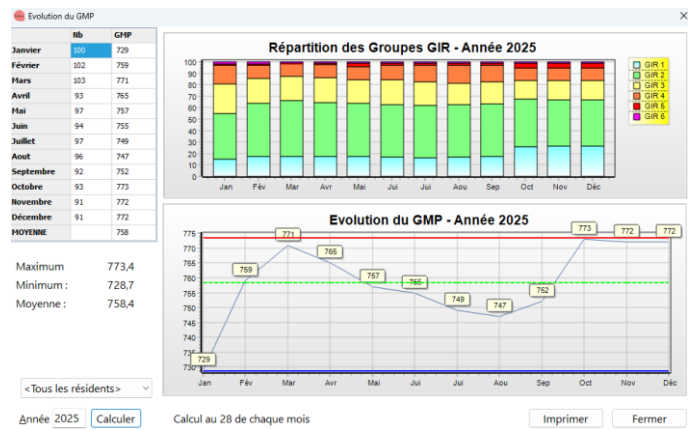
Evolution du GMP

| | Nb | GMP |
|---|---|---|
| Janvier | 100 | 729 |
| Février | 102 | 759 |
| Mars | 103 | 771 |
| Avril | 93 | 765 |
| Mai | 97 | 757 |
| Juin | 94 | 755 |
| Juillet | 97 | 749 |
| Aout | 96 | 747 |
| Septembre | 92 | 752 |
| Octobre | 93 | 773 |
| Novembre | 91 | 772 |
| Décembre | 91 | 772 |
| MOYENNE | | 758 |

Maximum 773,4
Minimum : 728,7
Moyenne : 758,4

<Tous les résidents>

Année 2025 Calculer

Répartition des Groupes GIR - Année 2025

100 90 80 70 60 50 40 30 20 10 0

Jan Fév Mar Avr Mai Jui Jui Aou Sep Oct Nov Déc

GIR 1
GIR 2
GIR 3
GIR 4
GIR 5
GIR 6

Evolution du GMP - Année 2025

775 770 765 760 755 750 745 740 735 730

729 759 771 765 757 755 749 747 752 773 772 772

Jan Fév Mar Avr Mai Jui Jui Aou Sep Oct Nov Déc

Calcul au 28 de chaque mois

Imprimer Fermer